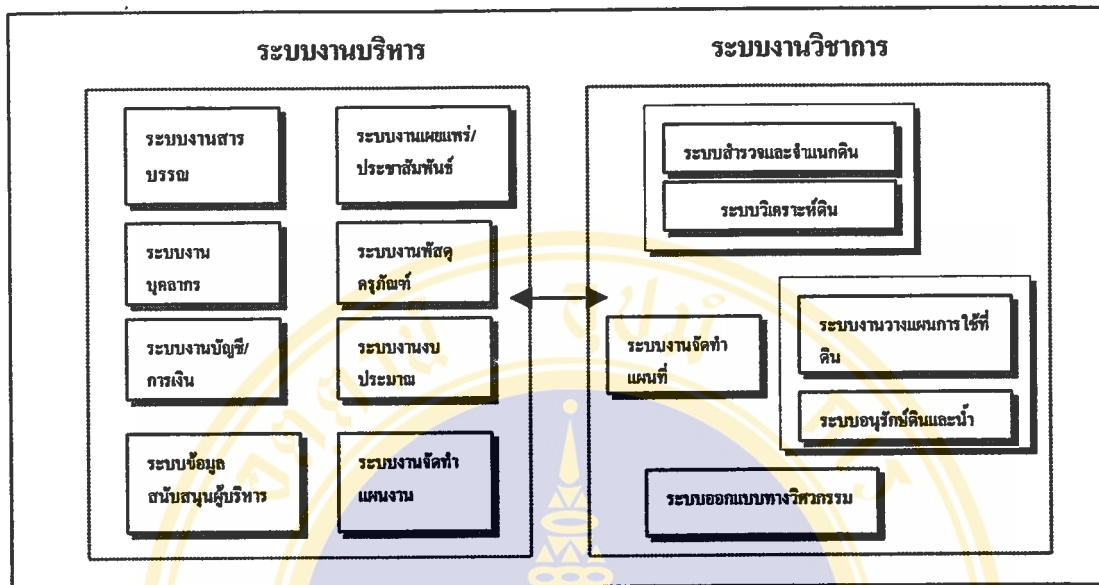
ระบบงานบริหาร

ระบบงานสารบรรณ

ระบบงานเผยแพร่/ประชาสัมพันธ์

ระบบงานบุคลากร

ระบบงานพัสดุครุภัณฑ์

ระบบงานบัญชี/การเงิน

ระบบงานงบประมาณ

ระบบข้อมูลสนับสนุนผู้บริหาร

ระบบงานจัดทำแผนงาน

ระบบงานวิชาการ

ระบบสำรวจและจำแนกดิน

ระบบวิเคราะห์ดิน

ระบบงานจัดทำแผนที่

ระบบงานวางแผนการใช้ที่ดิน

ระบบอนุรักษ์ดินและน้ำ

ระบบออกแบบทางวิศวกรรม